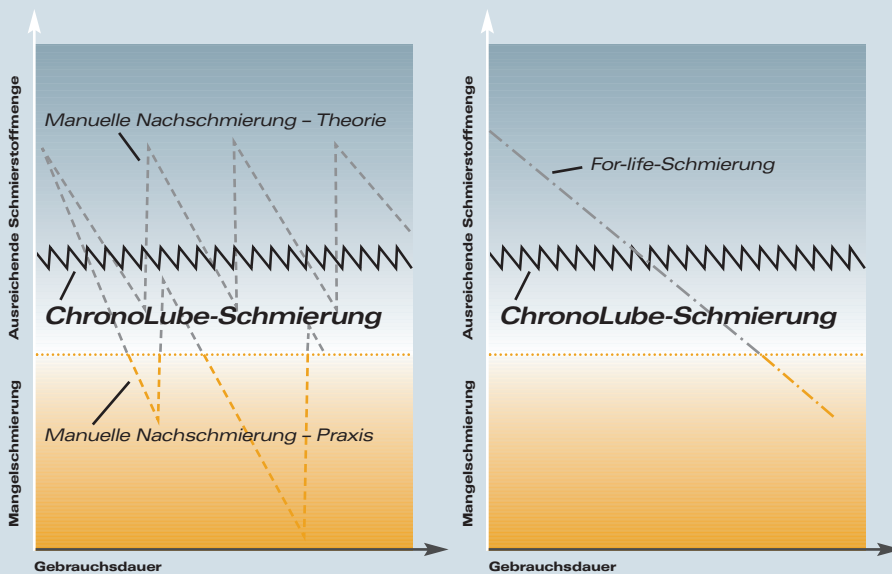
Ausreichende Schmierstoffmenge

Manuelle Nachschmierung – Theorie

ChronoLube-Schmierung

Mangelschmierung

Manuelle Nachschmierung – Praxis

Gebrauchsdauer

Ausreichende Schmierstoffmenge

For-life-Schmierung

ChronoLube-Schmierung

Mangelschmierung

Gebrauchsdauer